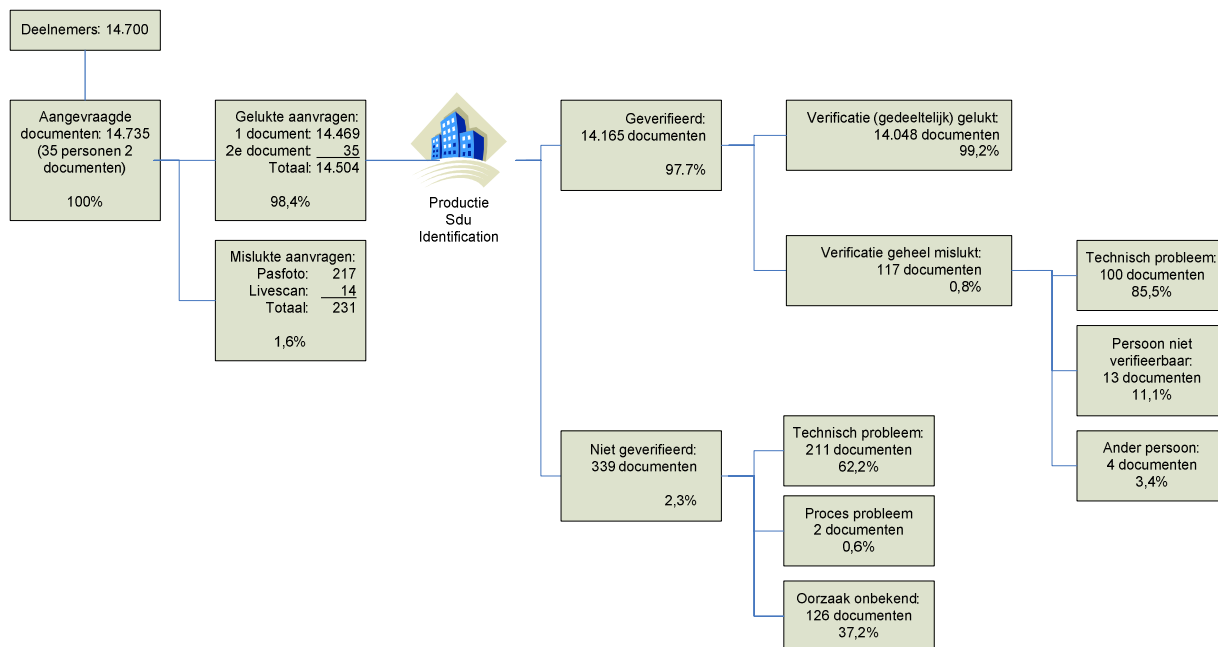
Deelnemers: 14.700

Aangevraagde documenten: 14.735 (35 personen 2 documenten)

100%

Gelukte aanvragen:
1 document: 14.469
2e document: 35
Totaal: 14.504

98,4%

Mislukte aanvragen:
Pasfoto: 217
Livescan: 14
Totaal: 231

1,6%

Productie Sdu Identification

Geverifieerd:
14.165 documenten

97.7%

Verificatie (gedeeltelijk) gelukt:
14.048 documenten
99,2%

Verificatie geheel mislukt:
117 documenten
0,8%

Technisch probleem:
100 documenten
85,5%

Persoon niet verifieerbaar:
13 documenten
11,1%

Ander persoon:
4 documenten
3,4%

Niet geverifieerd:
339 documenten

2,3%

Technisch probleem:
211 documenten
62,2%

Proces probleem
2 documenten
0,6%

Oorzaak onbekend:
126 documenten
37,2%